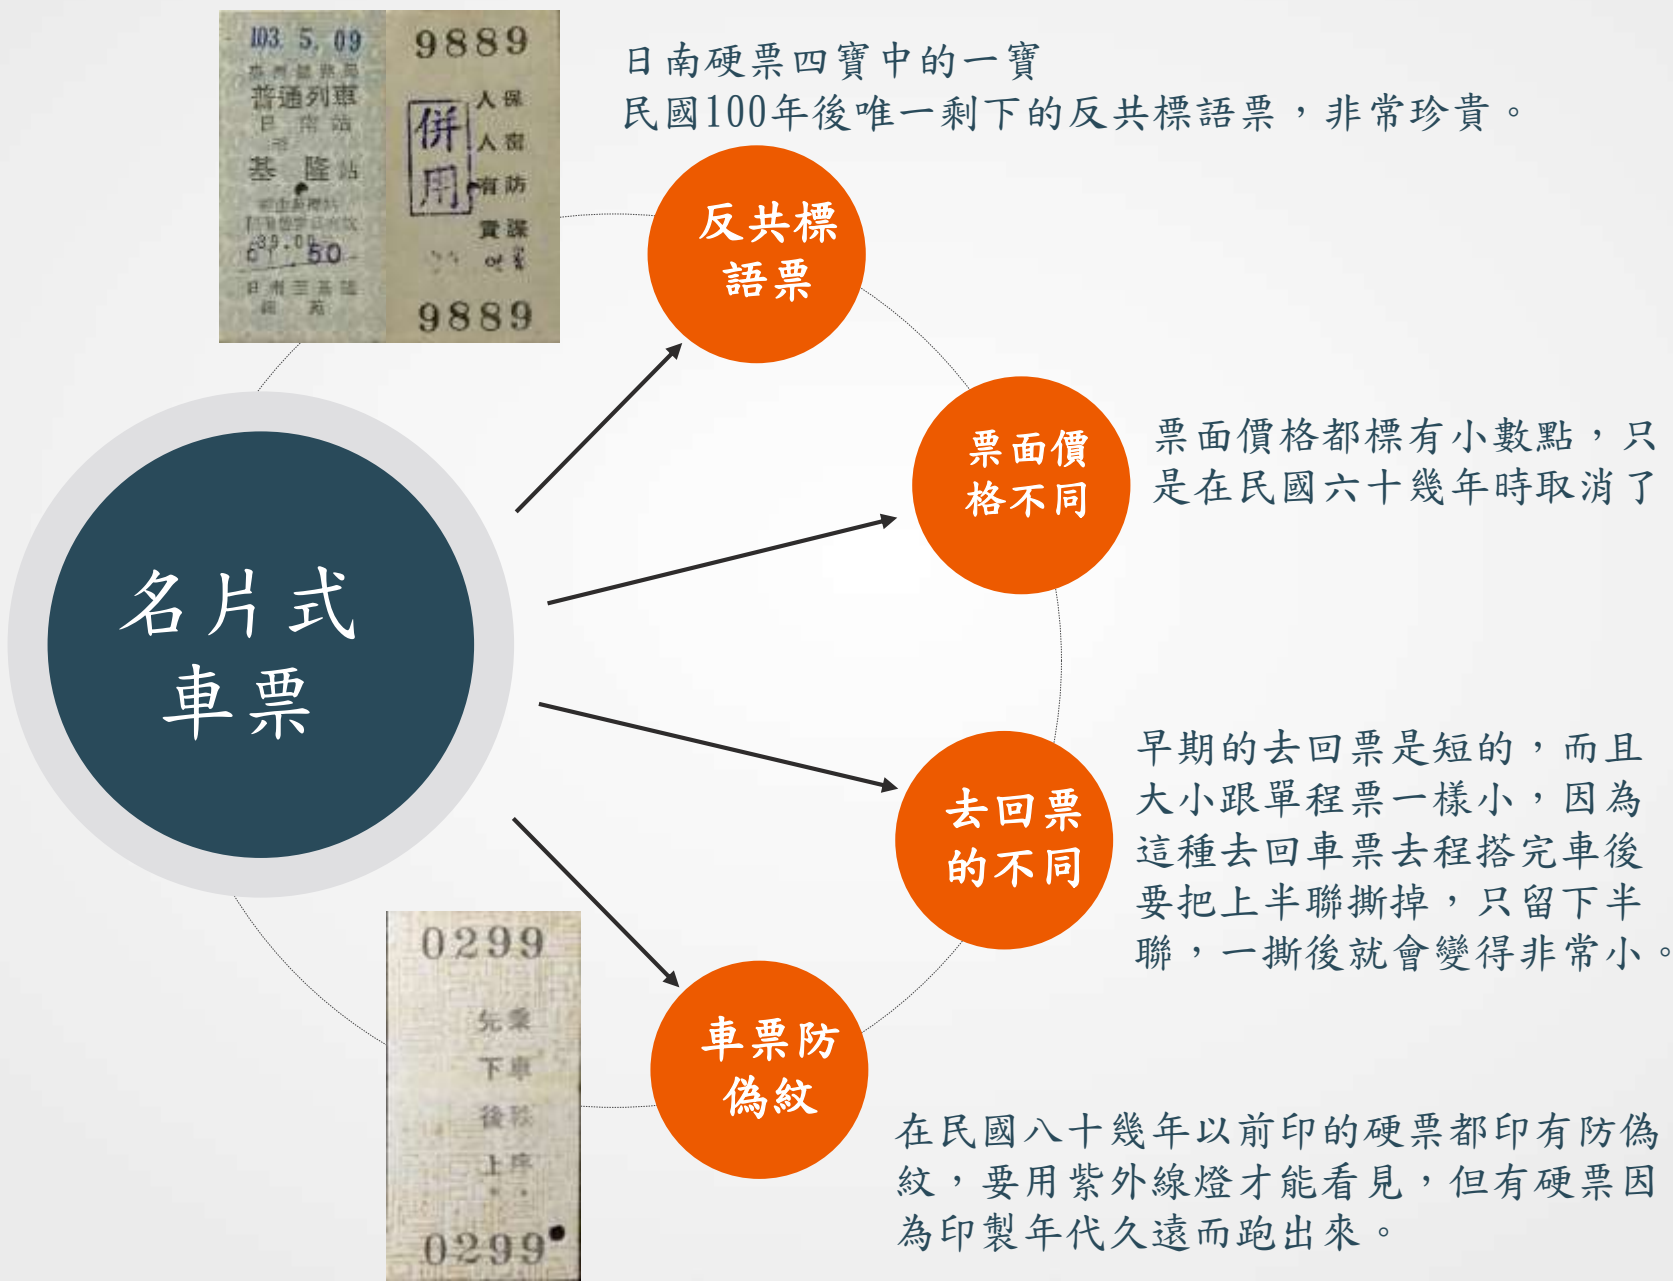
103.5.09
普通列車
日南站
至
基隆站
50
9889
人保
人密
有防
貫諜
併用
9889

日南硬票四寶中的一寶
民國100年後唯一剩下的反共標語票，非常珍貴。

反共標語票

票面價格不同

票面價格都標有小數點，只是在民國六十幾年時取消了

名片式車票

去回票的不同

早期的去回票是短的，而且大小跟單程票一樣小，因為這種去回車票去程搭完車後要把上半聯撕掉，只留下半聯，一撕後就會變得非常小。

0299
先乘
下車
後移
上席
0299

車票防偽紋

在民國八十幾年以前印的硬票都印有防偽紋，要用紫外線燈才能看見，但有硬票因為印製年代久遠而跑出來。